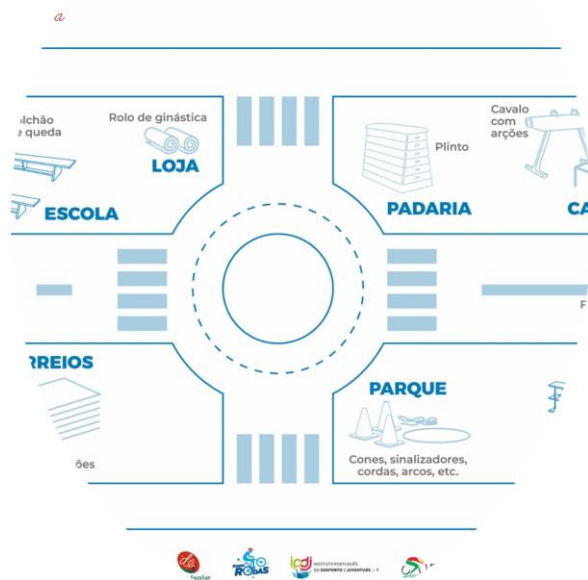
a

ılchão
e queda

Rolo de ginástica

LOJA

ESCOLA

Cavalo com arções

Plinto

PADARIA

CA

F

RREIOS

PARQUE

ões

Cones, sinalizadores, cordas, arcos, etc.

Escolar

RODAS

ipdj INSTITUTO PORTUGUÊS DO DESPORTO E JUVENTUDE, I.P.